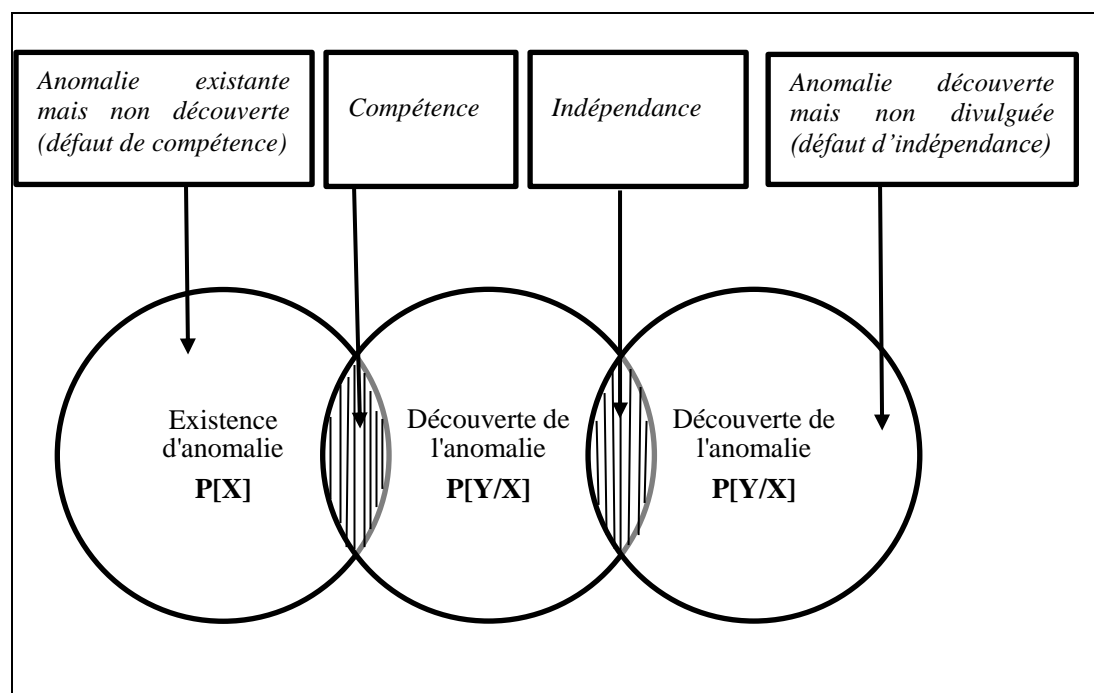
Anomalie existante mais non découverte (défaut de compétence)

Compétence

Indépendance

Anomalie découverte mais non divulguée (défaut d'indépendance)

Existence d'anomalie
P[X]

Découverte de l'anomalie
P[Y/X]

Découverte de l'anomalie
P[Y/X]